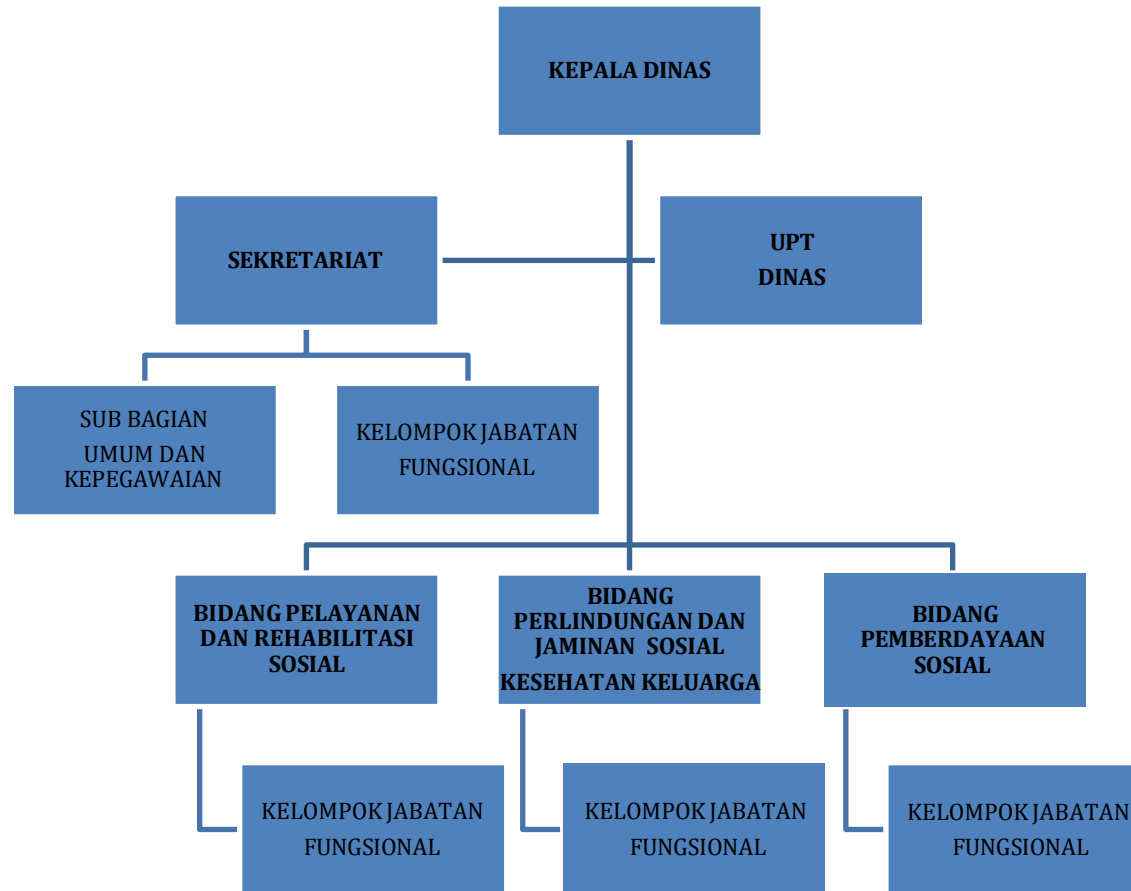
KEPALA DINAS

SEKRETARIAT

UPT DINAS

SUB BAGIAN UMUM DAN KEPEGAWAIAN

KELOMPOK JABATAN FUNGSIONAL

BIDANG PELAYANAN DAN REHABILITASI SOSIAL

BIDANG PERLINDUNGAN DAN JAMINAN SOSIAL KESEHATAN KELUARGA

BIDANG PEMBERDAYAAN SOSIAL

KELOMPOK JABATAN FUNGSIONAL

KELOMPOK JABATAN FUNGSIONAL

KELOMPOK JABATAN FUNGSIONAL